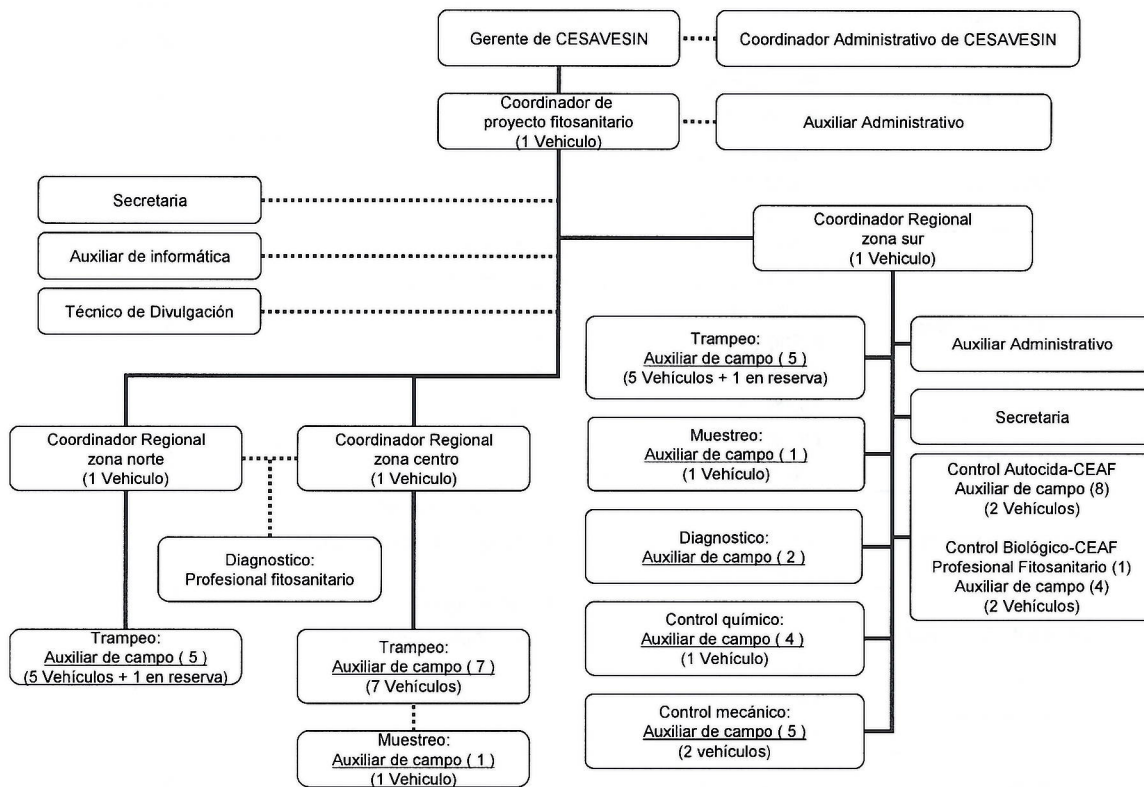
Gerente de CESAVESIN

Coordinador Administrativo de CESAVESIN

Coordinador de proyecto fitosanitario (1 Vehiculo)

Auxiliar Administrativo

Secretaria

Auxiliar de informática

Técnico de Divulgación

Coordinador Regional zona sur (1 Vehiculo)

Trampeo: Auxiliar de campo ( 5 ) (5 Vehículos + 1 en reserva)

Auxiliar Administrativo

Secretaria

Muestreo: Auxiliar de campo ( 1 ) (1 Vehículo)

Control Autocida-CEAF Auxiliar de campo (8) (2 Vehículos)

Control Biológico-CEAF Profesional Fitosanitario (1) Auxiliar de campo (4) (2 Vehículos)

Diagnostico: Auxiliar de campo ( 2 )

Control químico: Auxiliar de campo ( 4 ) (1 Vehículo)

Control mecánico: Auxiliar de campo ( 5 ) (2 vehículos)

Coordinador Regional zona norte (1 Vehiculo)

Coordinador Regional zona centro (1 Vehiculo)

Diagnostico: Profesional fitosanitario

Trampeo: Auxiliar de campo ( 5 ) (5 Vehículos + 1 en reserva)

Trampeo: Auxiliar de campo ( 7 ) (7 Vehículos)

Muestreo: Auxiliar de campo ( 1 ) (1 Vehiculo)